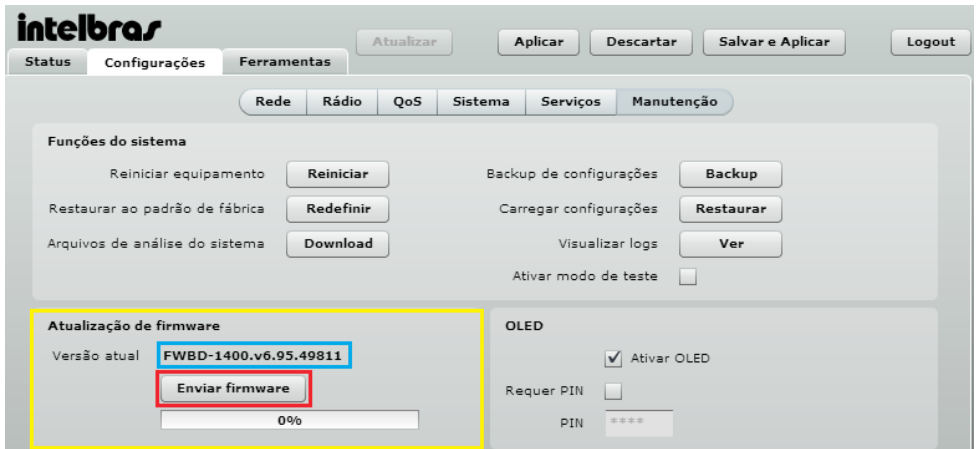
intelbras

Atualizar Aplicar Descartar Salvar e Aplicar Logout

Status Configurações Ferramentas

Rede Rádio QoS Sistema Serviços Manutenção

Funções do sistema

Reiniciar equipamento Reiniciar

Restaurar ao padrão de fábrica Redefinir

Arquivos de análise do sistema Download

Backup de configurações Backup

Carregar configurações Restaurar

Visualizar logs Ver

Ativar modo de teste

Atualização de firmware

Versão atual FWBD-1400.v6.95.49811

Enviar firmware

0%

OLED

Ativar OLED

Requer PIN

PIN ****